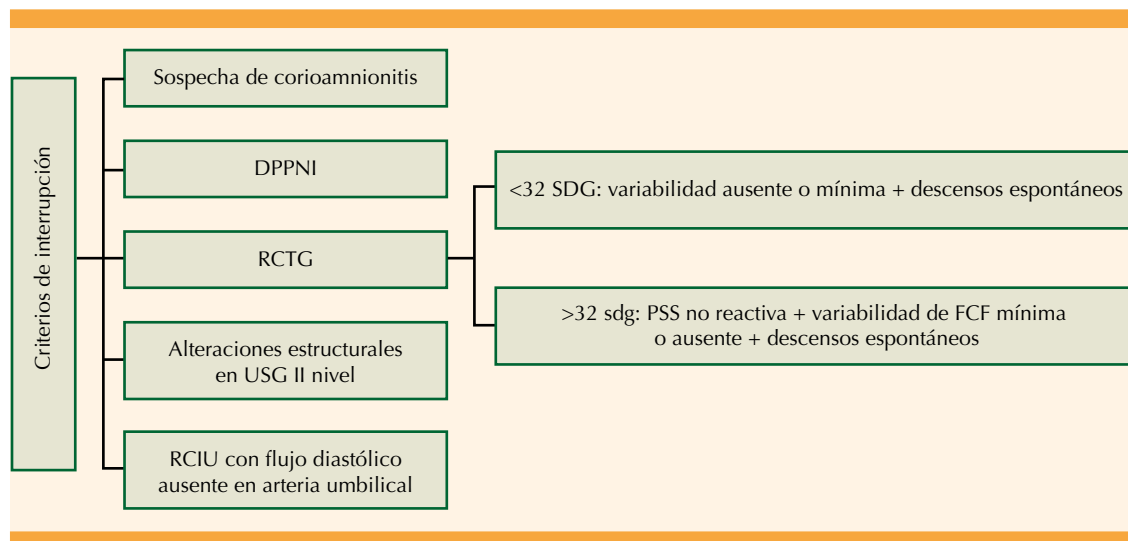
Criterios de interrupción

Sospecha de corioamnionitis

DPPNI

RCTG

Alteraciones estructurales en USG II nivel

RCIU con flujo diastólico ausente en arteria umbilical

<32 SDG: variabilidad ausente o mínima + descensos espontáneos

>32 sdg: PSS no reactiva + variabilidad de FCF mínima o ausente + descensos espontáneos